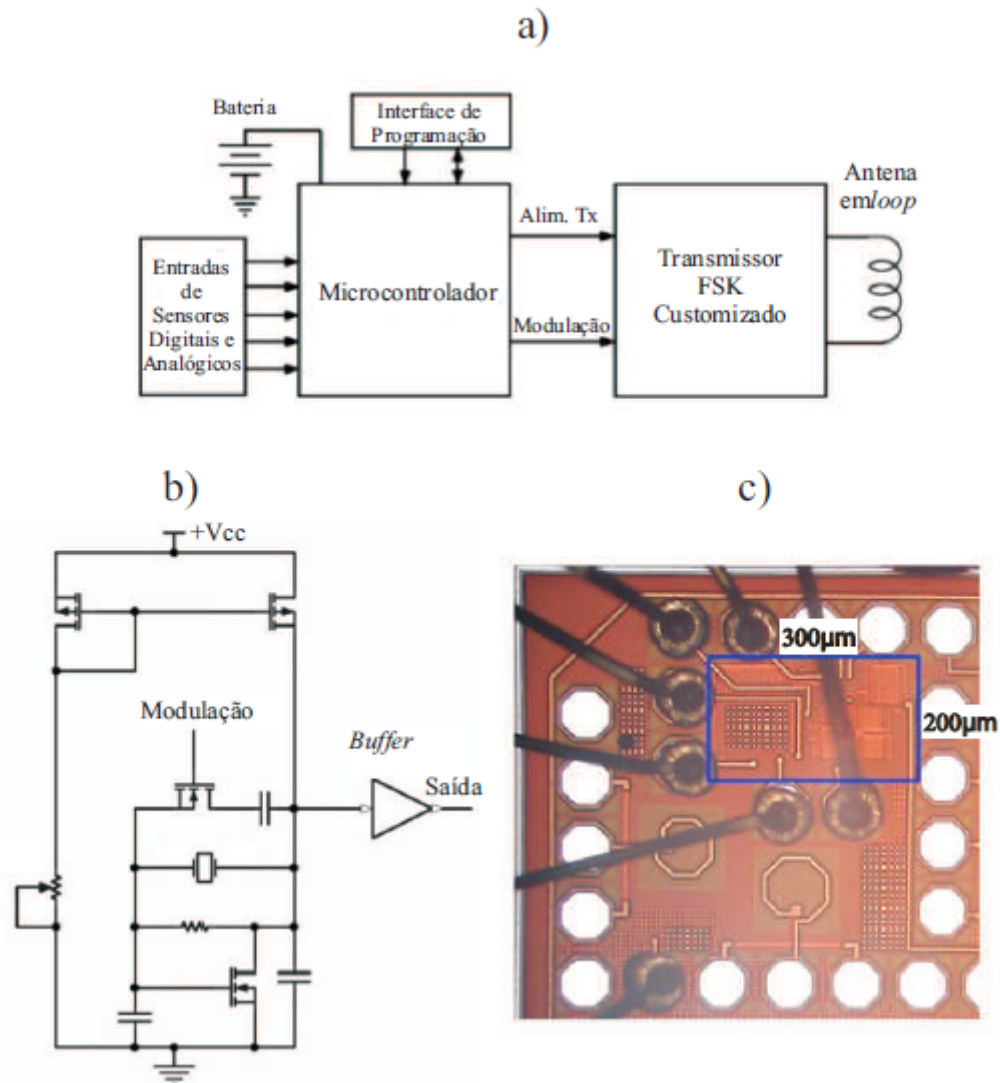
a)

Bateria

Interface de Programação

Antena em*loop*

Alim. Tx

Entradas de Sensores Digitais e Analógicos

Microcontrolador

Transmissor FSK Customizado

Modulação

b)

c)

+Vcc

Modulação

*Buffer*

Saída

300μm

200μm